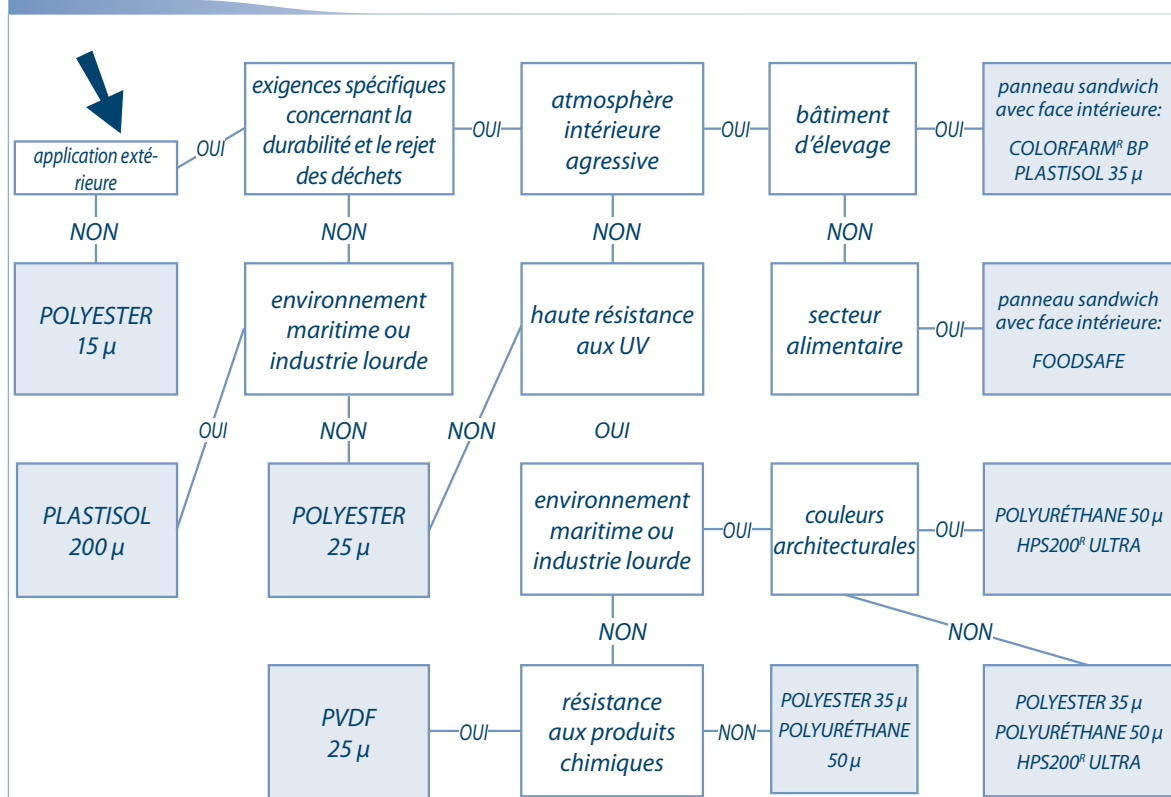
application extérieure

OUI

exigences spécifiques concernant la durabilité et le rejet des déchets

OUI

atmosphère intérieure agressive

OUI

bâtiment d'élevage

OUI

panneau sandwich avec face intérieure: COLORFARM$^R$ BP PLASTISOL 35 µ

NON

NON

NON

NON

POLYESTER 15 µ

environnement maritime ou industrie lourde

haute résistance aux UV

secteur alimentaire

OUI

panneau sandwich avec face intérieure: FOODSAFE

OUI

NON

NON

OUI

PLASTISOL 200 µ

POLYESTER 25 µ

environnement maritime ou industrie lourde

OUI

couleurs architecturales

OUI

POLYURÉTHANE 50 µ HPS200$^R$ ULTRA

NON

NON

PVDF 25 µ

OUI

résistance aux produits chimiques

NON

POLYESTER 35 µ POLYURÉTHANE 50 µ

POLYESTER 35 µ POLYURÉTHANE 50 µ HPS200$^R$ ULTRA